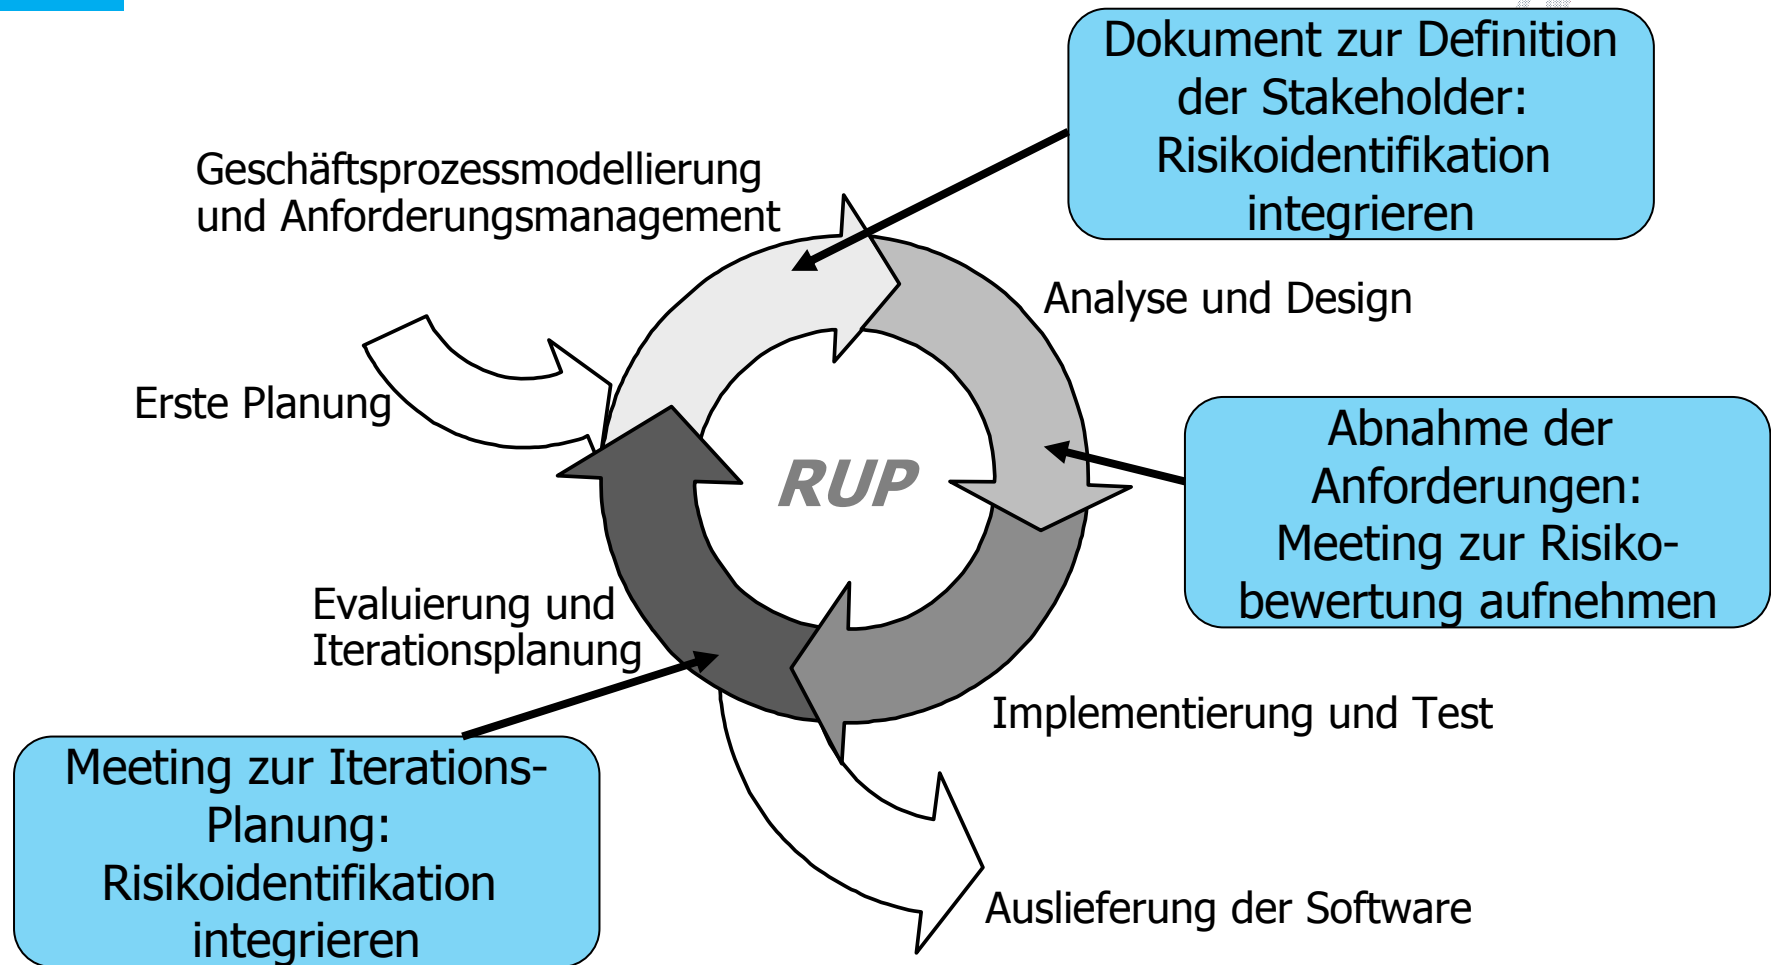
Dokument zur Definition der Stakeholder: Risikoidentifikation integrieren

Geschäftsprozessmodellierung und Anforderungsmanagement

Analyse und Design

Erste Planung

RUP

Abnahme der Anforderungen: Meeting zur Risikobewertung aufnehmen

Evaluierung und Iterationsplanung

Implementierung und Test

Meeting zur Iterations-Planung: Risikoidentifikation integrieren

Auslieferung der Software